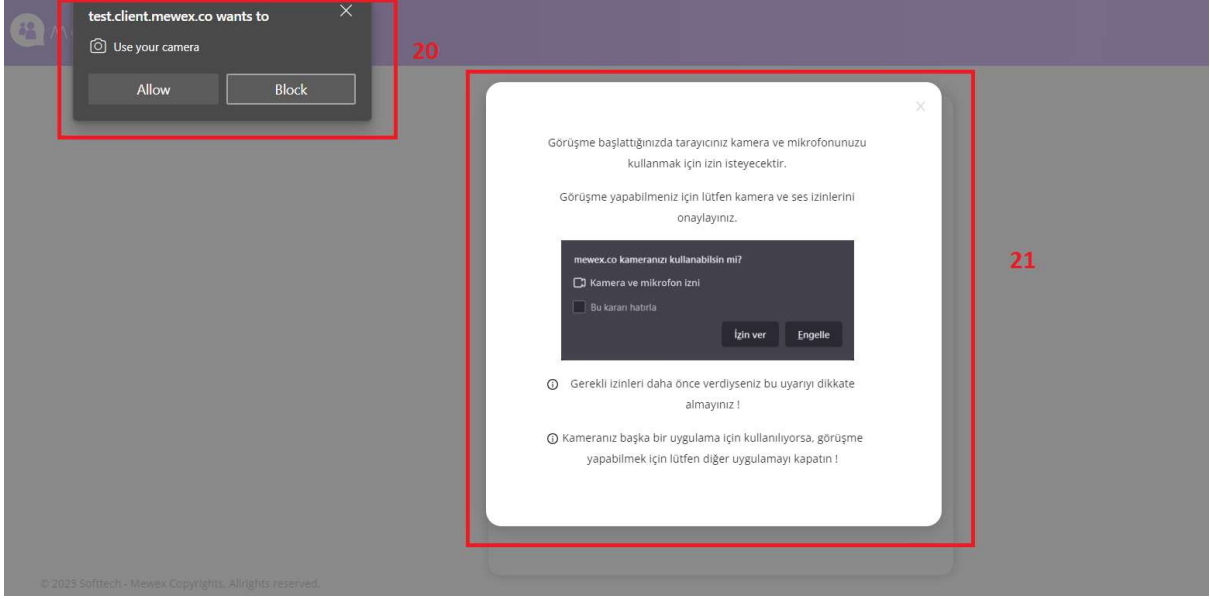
test.client.mewex.co wants to

Use your camera

Allow

Block

20

Görüşme başlattığınızda tarayıcınız kamera ve mikrofonunuzu kullanmak için izin isteyecektir.

Görüşme yapabilmeniz için lütfen kamera ve ses izinlerini onaylayınız.

mewex.co kameranızı kullanabilsin mi?

Kamera ve mikrofon izni

Bu kararı hatırla

İzin ver

Engelle

Gerekli izinleri daha önce verdiyseniz bu uyarıyı dikkate almayınız !

Kameranız başka bir uygulama için kullanılıyorsa, görüşme yapabilmek için lütfen diğer uygulamayı kapatın !

21

© 2023 Softtech - Mewex Copyrights. Allrights reserved.